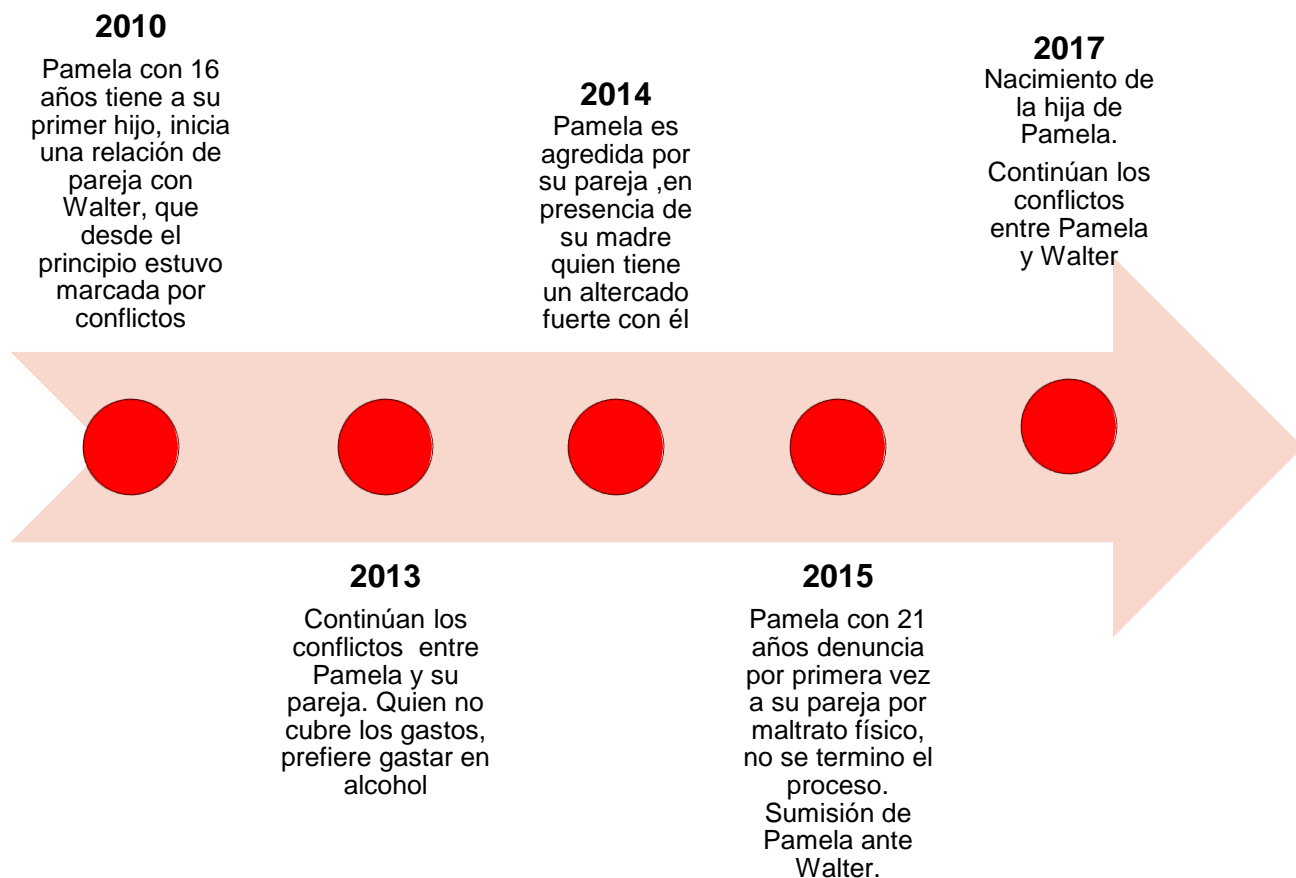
2010
Pamela con 16 años tiene a su primer hijo, inicia una relación de pareja con Walter, que desde el principio estuvo marcada por conflictos

2014
Pamela es agredida por su pareja ,en presencia de su madre quien tiene un altercado fuerte con él

2017
Nacimiento de la hija de Pamela.

Continúan los conflictos entre Pamela y Walter

2013
Continúan los conflictos entre Pamela y su pareja. Quien no cubre los gastos, prefiere gastar en alcohol

2015
Pamela con 21 años denuncia por primera vez a su pareja por maltrato físico, no se termino el proceso. Sumisión de Pamela ante Walter.